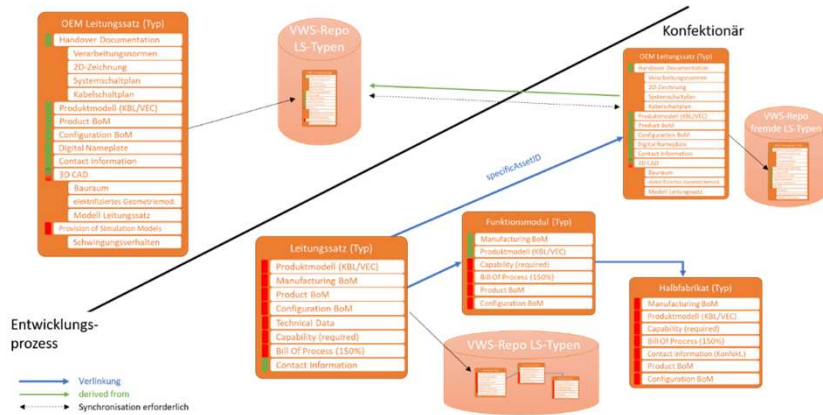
OEM Leitungssatz (Typ)
Handover Documentation
Verarbeitungsnormen
2D-Zeichnung
Systemschaltplan
Kabelschaltplan
Produktmodell (KBL/VEC)
Product BoM
Configuration BoM
Digital Nameplate
Contact Information
3D CAD
Bauraum
elektrifiziertes Geometriemod.
Modell Leitungssatz
Provision of Simulation Models
Schwingungsverhalten

VWS-Repo
LS-Typen

Konfektionär

OEM Leitungssatz (Typ)
Handover Documentation
Verarbeitungsnormen
2D-Zeichnung
Systemschaltplan
Kabelschaltplan
Produktmodell (KBL/VEC)
Product BoM
Configuration BoM
Digital Nameplate
Contact Information
3D CAD
Bauraum
elektrifiziertes Geometriemod.
Modell Leitungssatz

VWS-Repo
fremde LS-Typen

specificAssetID

Funktionsmodul (Typ)
Manufacturing BoM
Produktmodell (KBL/VEC)
Capability (required)
Bill Of Process (150%)
Product BoM
Configuration BoM

Leitungssatz (Typ)
Produktmodell (KBL/VEC)
Manufacturing BoM
Product BoM
Configuration BoM
Technical Data
Capability (required)
Bill Of Process (150%)
Contact Information

Halbfabrikat (Typ)
Manufacturing BoM
Produktmodell (KBL/VEC)
Capability (required)
Bill Of Process (150%)
Contact Information (Konfekt.)
Product BoM
Configuration BoM

VWS-Repo LS-Typen

Entwicklungs-
prozess

Verlinkung
derived from
Synchronisation erforderlich